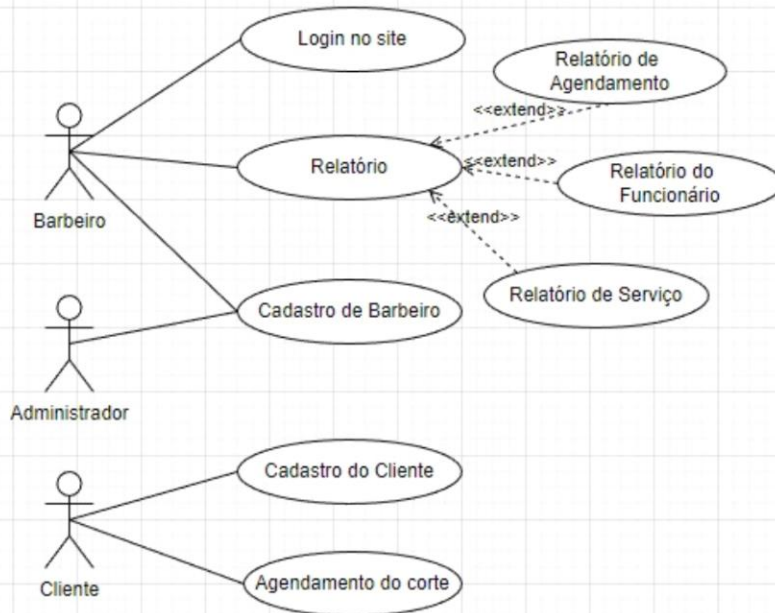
Login no site

Relatório de Agendamento

<<extend>>

Relatório

<<extend>>

Relatório do Funcionário

<<extend>>

Barbeiro

Relatório de Serviço

Cadastro de Barbeiro

Administrador

Cadastro do Cliente

Cliente

Agendamento do corte